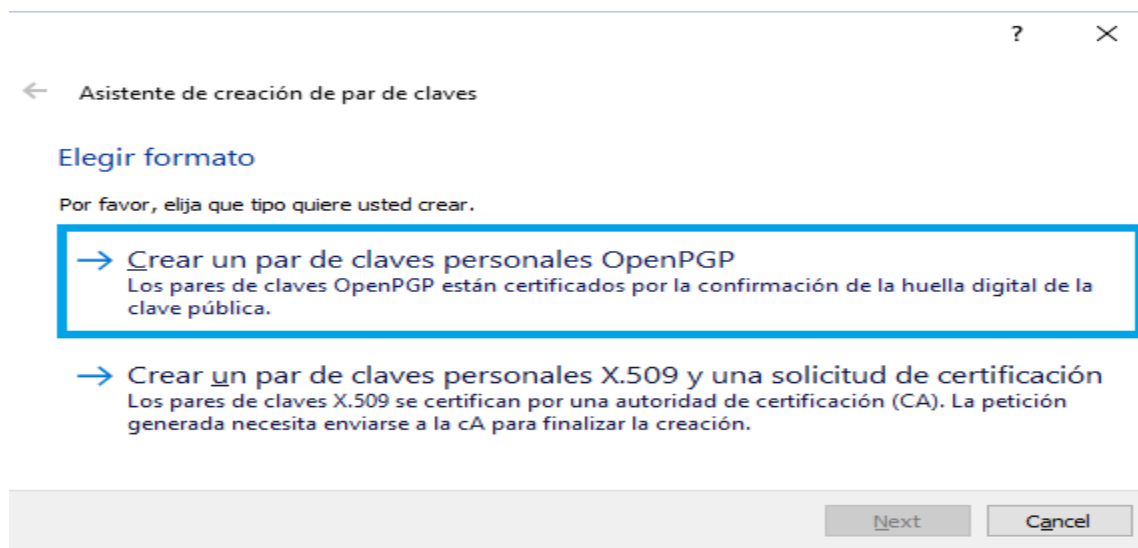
? ×

← Asistente de creación de par de claves

Elegir formato

Por favor, elija que tipo quiere usted crear.

→ Crear un par de claves personales OpenPGP
Los pares de claves OpenPGP están certificados por la confirmación de la huella digital de la clave pública.

→ Crear un par de claves personales X.509 y una solicitud de certificación
Los pares de claves X.509 se certifican por una autoridad de certificación (CA). La petición generada necesita enviarse a la cA para finalizar la creación.

Next Cancel